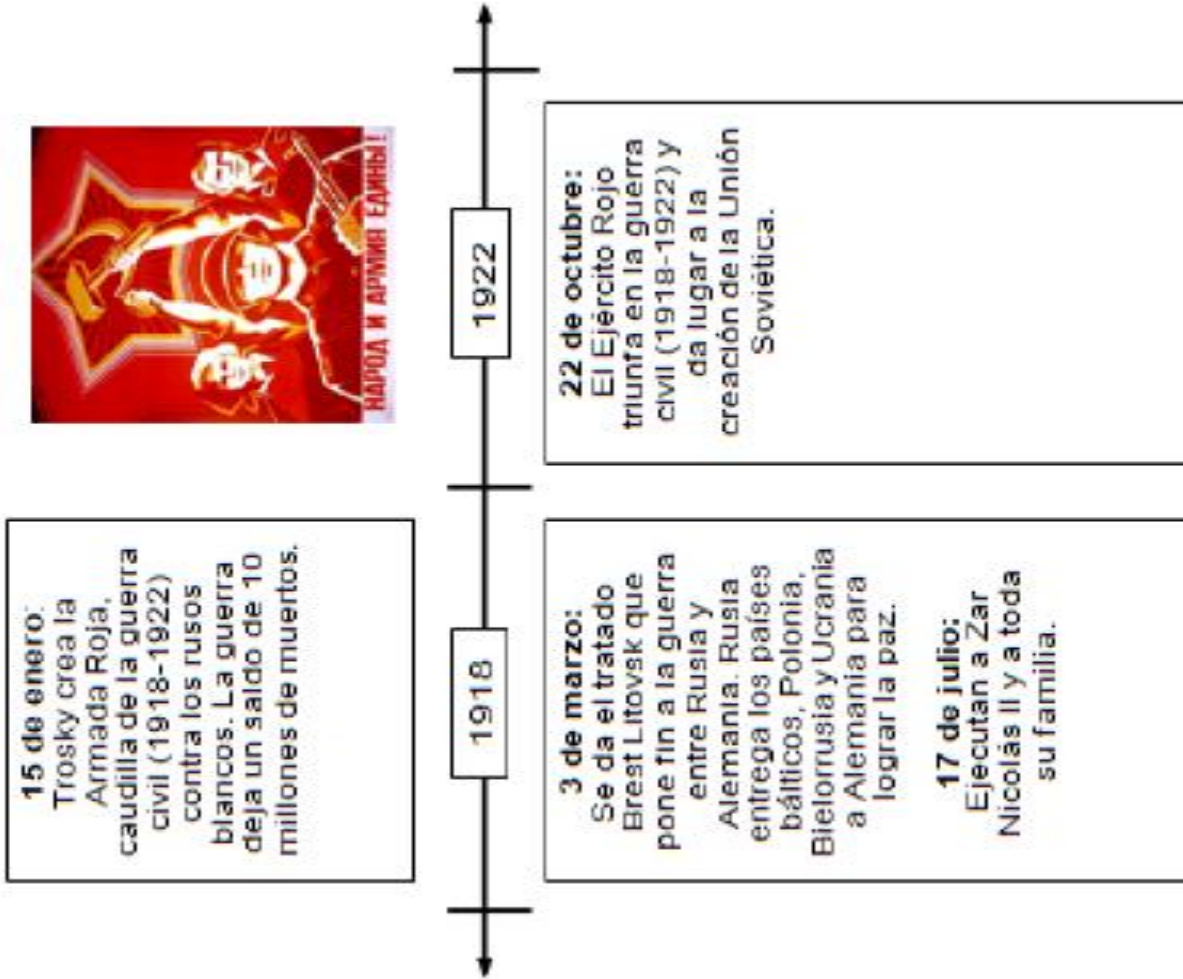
15 de enero:
Trosky crea la Armada Roja, caudilla de la guerra civil (1918-1922) contra los rusos blancos. La guerra deja un saldo de 10 millones de muertos.

1918

3 de marzo:
Se da el tratado Brest Litovsk que pone fin a la guerra entre Rusia y Alemania. Rusia entrega los países bálticos, Polonia, Bielorrusia y Ucrania a Alemania para lograr la paz.

17 de julio:
Ejecutan a Zar Nicolás II y a toda su familia.

НАРОД И АРМИЯ ЕДИНЫ!

1922

22 de octubre:
El Ejército Rojo triunfa en la guerra civil (1918-1922) y da lugar a la creación de la Unión Soviética.